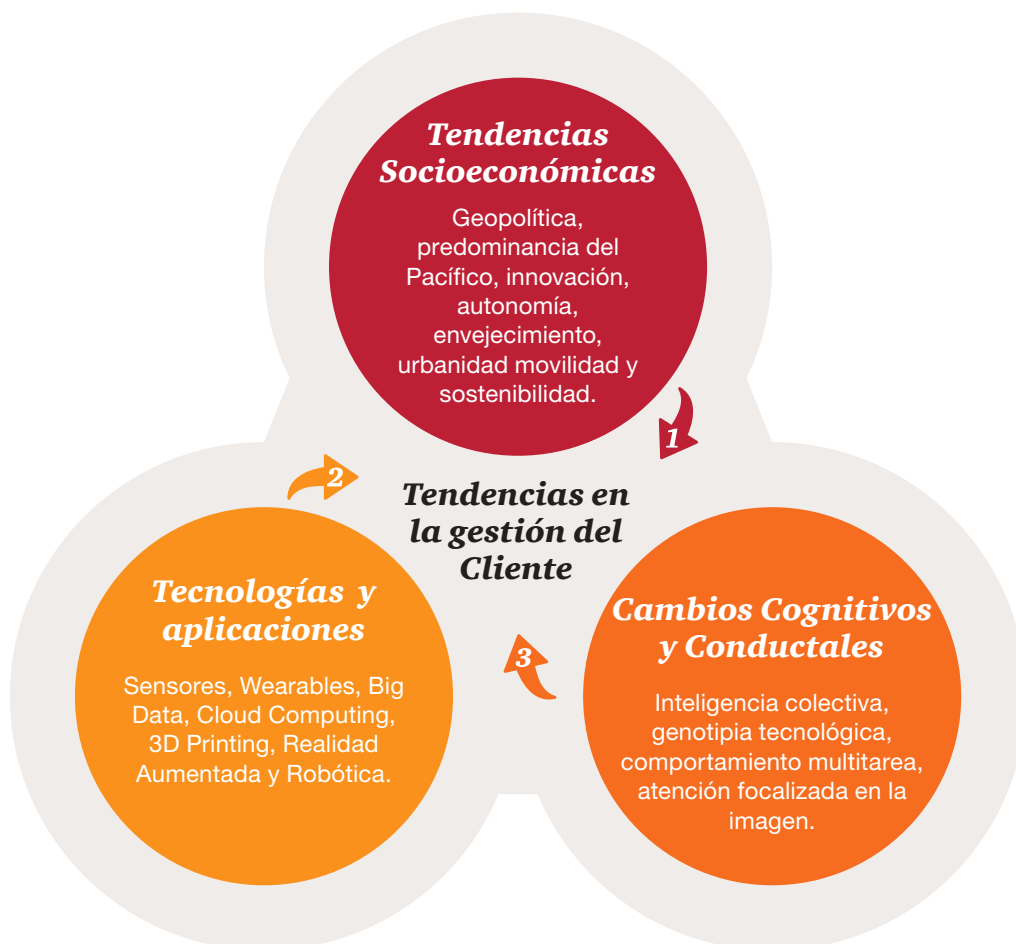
Tendencias Socioeconómicas

Geopolítica, predominancia del Pacífico, innovación, autonomía, envejecimiento, urbanidad movilidad y sostenibilidad.

1

2

Tendencias en la gestión del Cliente

Tecnologías y aplicaciones

Sensores, Wearables, Big Data, Cloud Computing, 3D Printing, Realidad Aumentada y Robótica.

3

Cambios Cognitivos y Conductales

Inteligencia colectiva, genotipia tecnológica, comportamiento multitarea, atención focalizada en la imagen.